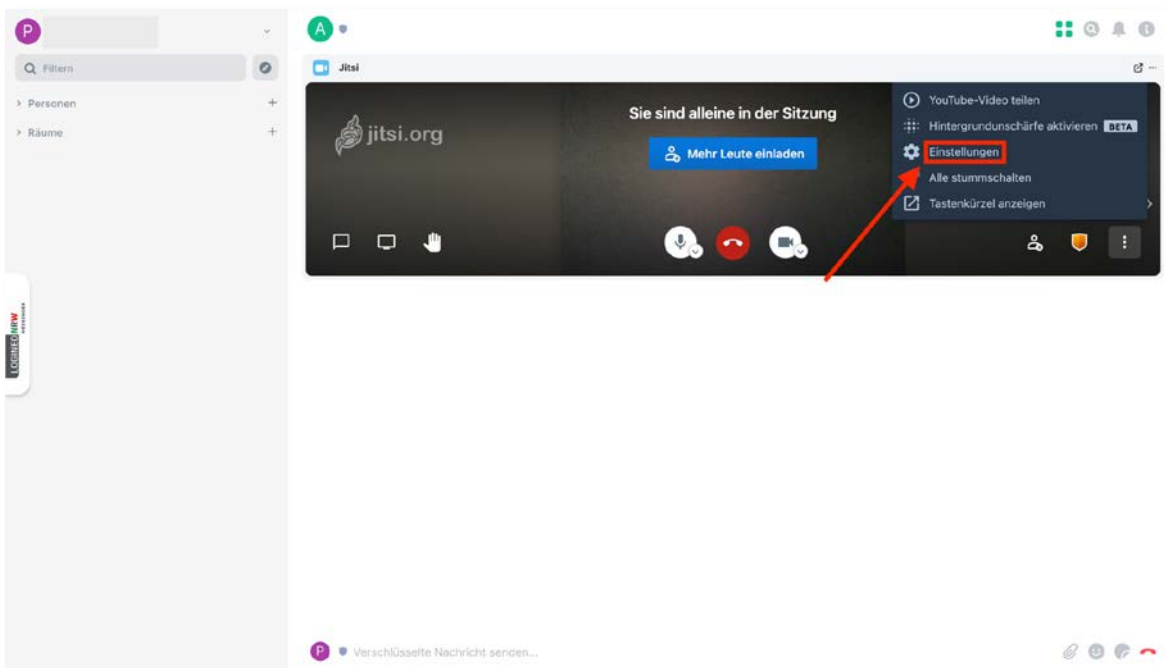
P

Filtern

> Personen

> Räume

LOGINEO NRW

A

Jitsi

jitsi.org

Sie sind alleine in der Sitzung

Mehr Leute einladen

YouTube-Video teilen

Hintergrundunschärfe aktivieren BETA

Einstellungen

Alle stummschalten

Tastenkürzel anzeigen

P

Verschlüsselte Nachricht senden...